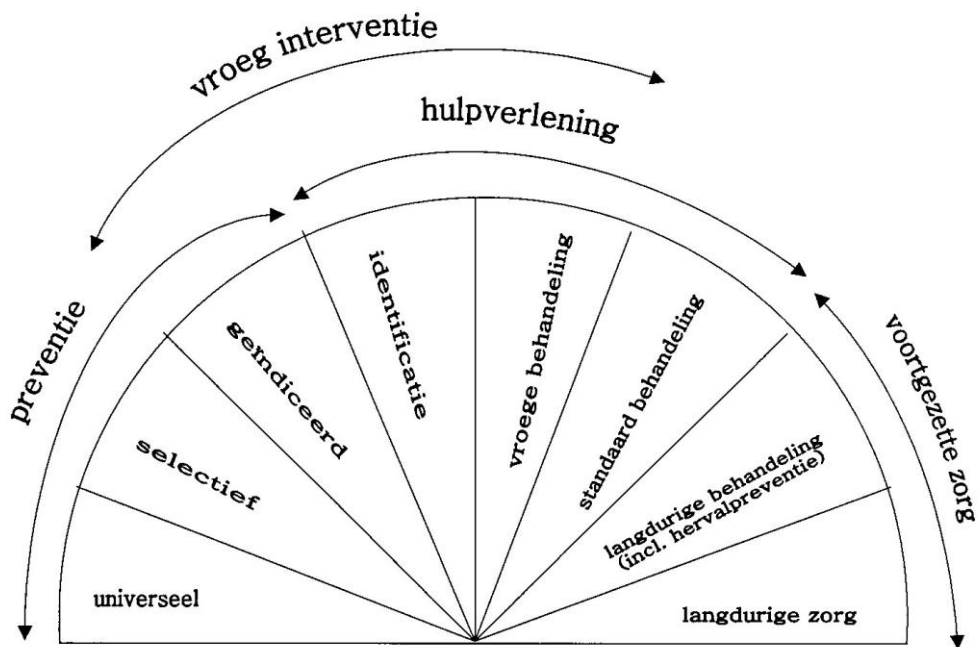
vroeg interventie

hulpverlening

preventie

voortgezette zorg

universeel

selectief

geïndiceerd

identificatie

vroege behandeling

standaard behandeling

langdurige behandeling (incl. hervalpreventie)

langdurige zorg